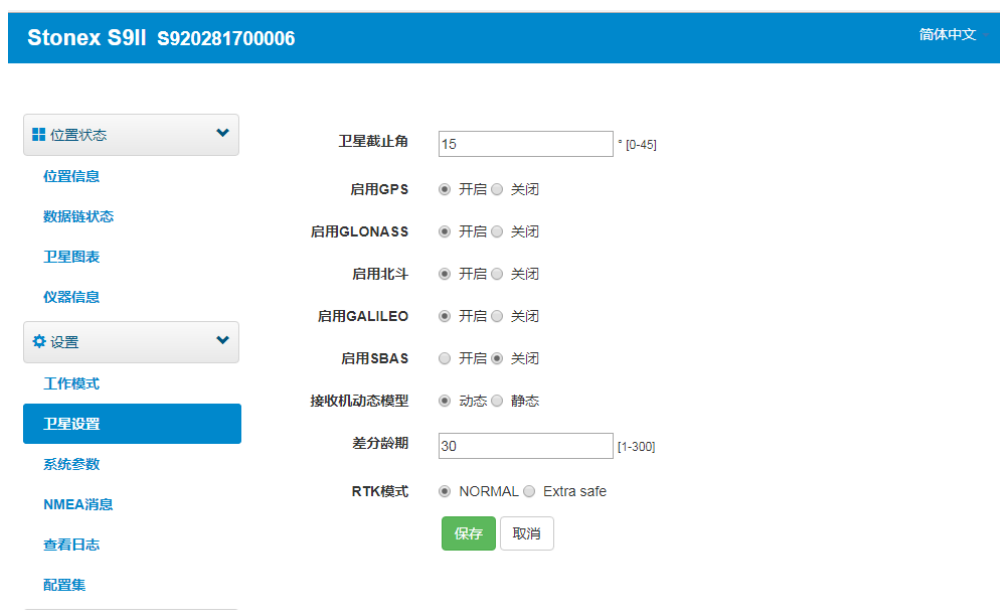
Stonex S9II S920281700006

简体中文

位置状态

位置信息

数据链状态

卫星图表

仪器信息

设置

工作模式

卫星设置

系统参数

NMEA消息

查看日志

配置集

卫星截止角 15 ° [0-45]

启用GPS 开启 关闭

启用GLONASS 开启 关闭

启用北斗 开启 关闭

启用GALILEO 开启 关闭

启用SBAS 开启 关闭

接收机动态模型 动态 静态

差分龄期 30 [1-300]

RTK模式 NORMAL Extra safe

保存 取消